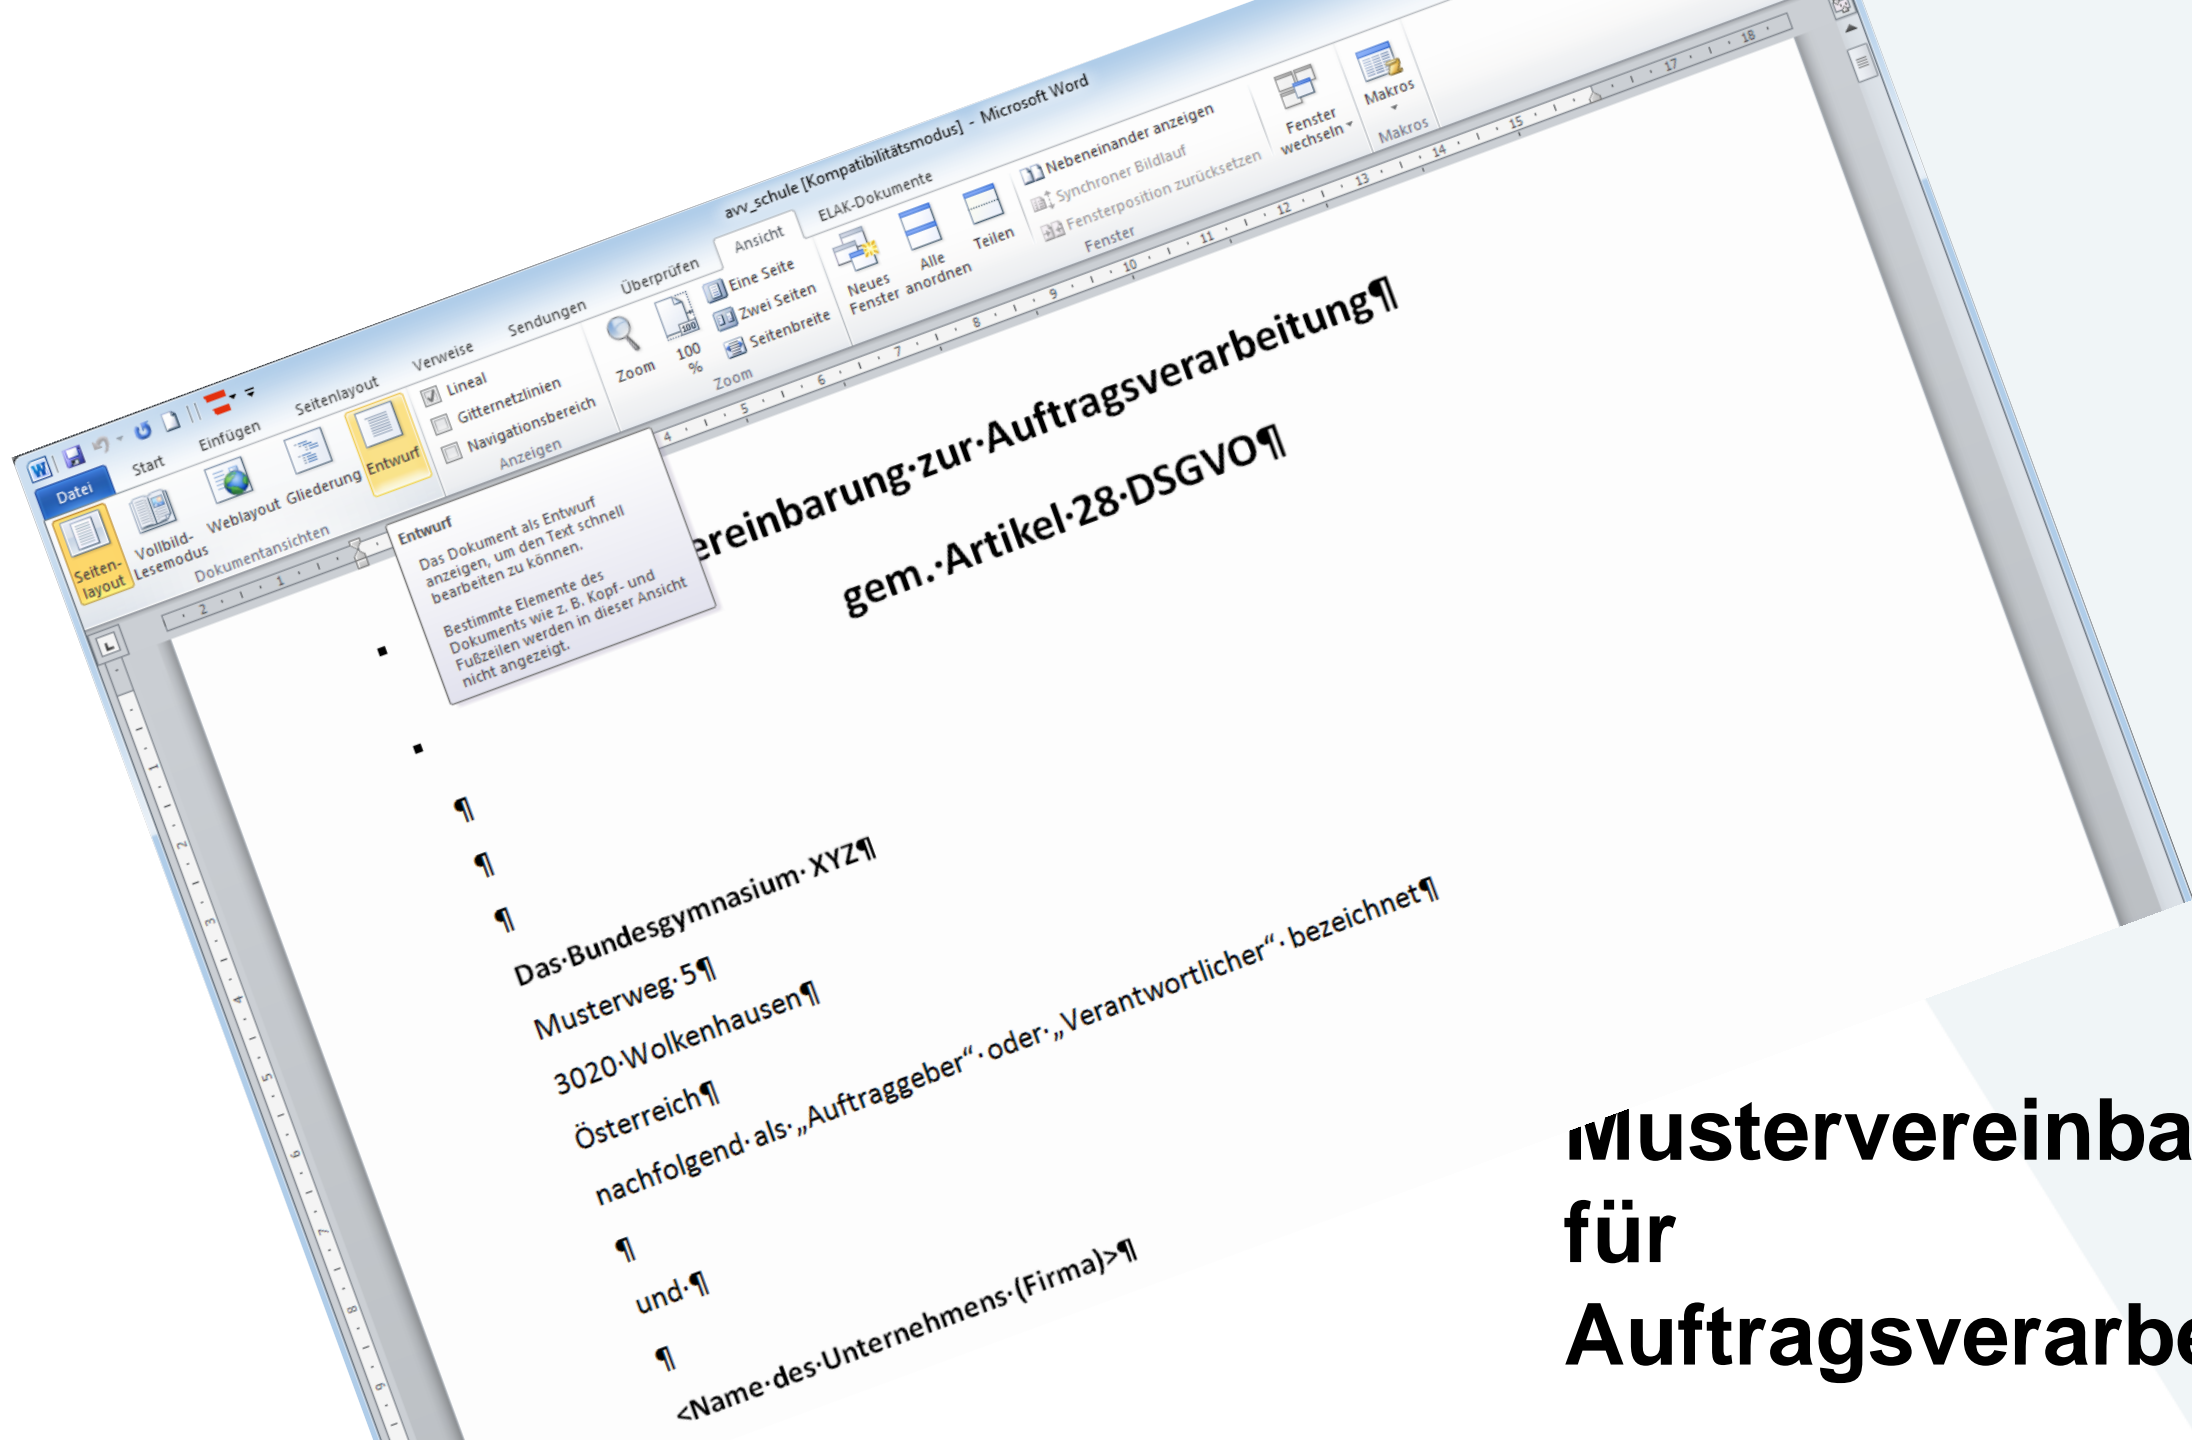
avv_schule [Kompatibilitätsmodus] - Microsoft Word

Datei Start Einfügen Seitenlayout Verweise Sendungen Überprüfen Ansicht ELAK-Dokumente

Seiten-layout Vollbild-Lesemodus Weblayout Gliederung Entwurf
Dokumentansichten

Lineal
Gitternetzlinien
Navigationsbereich
Anzeigen

Zoom 100 % Eine Seite Zwei Seiten Seitenbreite
Zoom

Neues Fenster Alle anordnen Teilen
Nebeneinander anzeigen
Synchroner Bildlauf
Fensterposition zurücksetzen
Fenster wechseln
Fenster

Makros
Makros

Entwurf
Das Dokument als Entwurf anzeigen, um den Text schnell bearbeiten zu können.

Bestimmte Elemente des Dokuments wie z. B. Kopf- und Fußzeilen werden in dieser Ansicht nicht angezeigt.

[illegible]ereinbarung·zur·Auftragsverarbeitung¶

gem.·Artikel·28·DSGVO¶

¶
¶
¶
Das·Bundesgymnasium·XYZ¶
Musterweg·5¶
3020·Wolkenhausen¶
Österreich¶
nachfolgend·als·„Auftraggeber“·oder·„Verantwortlicher“·bezeichnet¶
¶
und·¶
¶
<Name·des·Unternehmens·(Firma)>¶

Mustervereinba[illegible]
für
Auftragsverarbe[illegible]